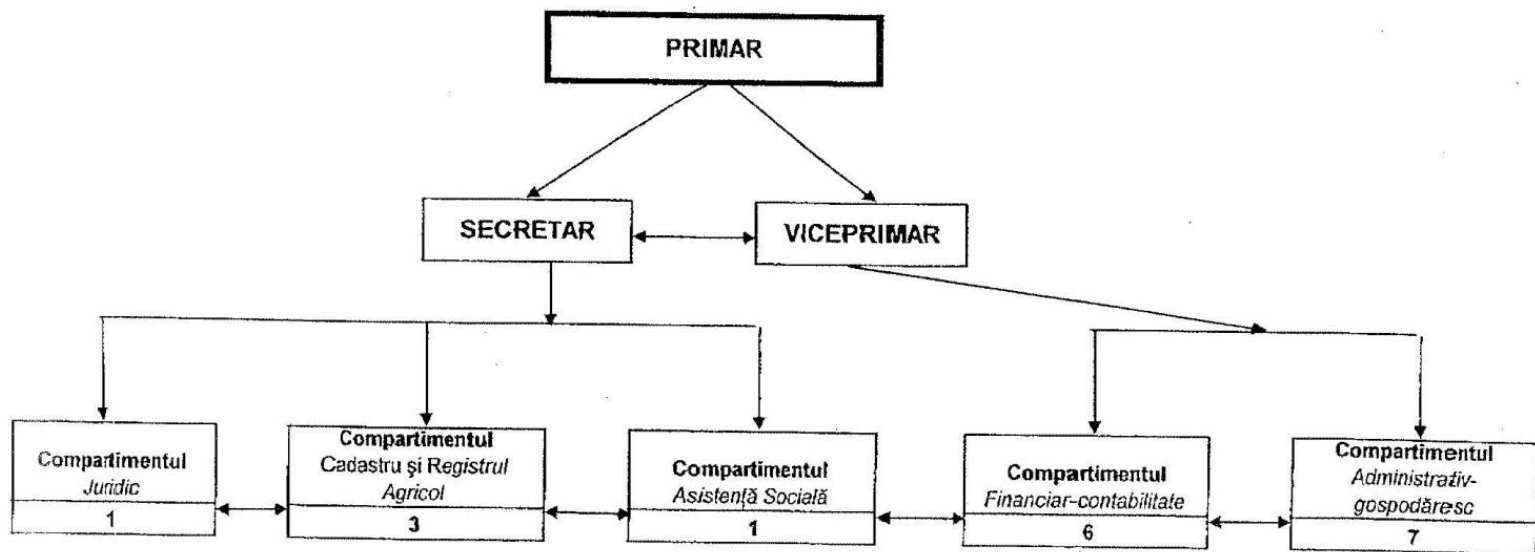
PRIMAR

SECRETAR

VICEPRIMAR

Compartimentul
Juridic
1

Compartimentul
Cadastru şi Registrul Agricol
3

Compartimentul
Asistenţă Socială
1

Compartimentul
Financiar-contabilitate
6

Compartimentul
Administrativ-gospodăresc
7